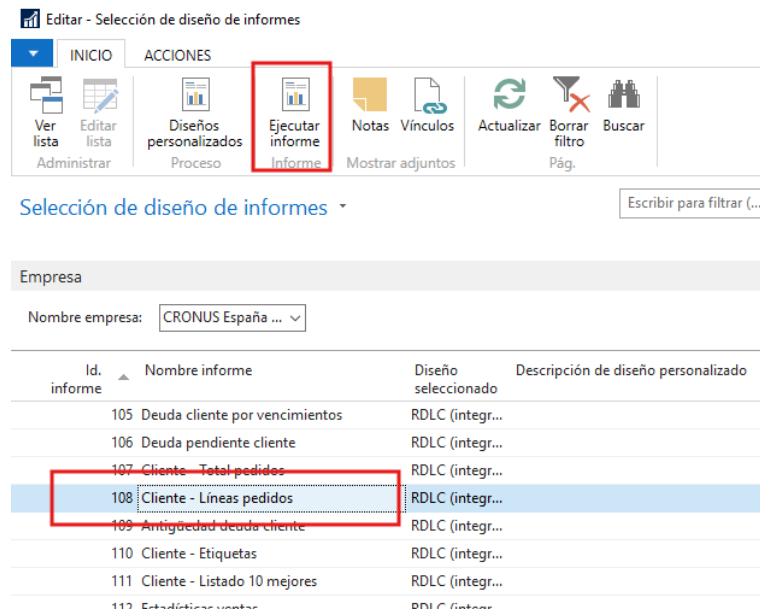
Editar - Selección de diseño de informes

INICIO ACCIONES

Ver lista | Editar lista | Diseños personalizados | Ejecutar informe | Notas | Vínculos | Actualizar | Borrar filtro | Buscar

Administrar | Proceso | Informe | Mostrar adjuntos | Pág.

Selección de diseño de informes

Escribir para filtrar (...

Empresa

Nombre empresa: CRONUS España ...

| Id. informe | Nombre informe | Diseño seleccionado | Descripción de diseño personalizado |
|---|---|---|---|
| 105 | Deuda cliente por vencimientos | RDLC (integr... | |
| 106 | Deuda pendiente cliente | RDLC (integr... | |
| 107 | Cliente - Total pedidos | RDLC (integr... | |
| 108 | Cliente - Líneas pedidos | RDLC (integr... | |
| 109 | Antigüedad deuda cliente | RDLC (integr... | |
| 110 | Cliente - Etiquetas | RDLC (integr... | |
| 111 | Cliente - Listado 10 mejores | RDLC (integr... | |
| 112 | Estadísticas ventas | RDLC (integr... | |